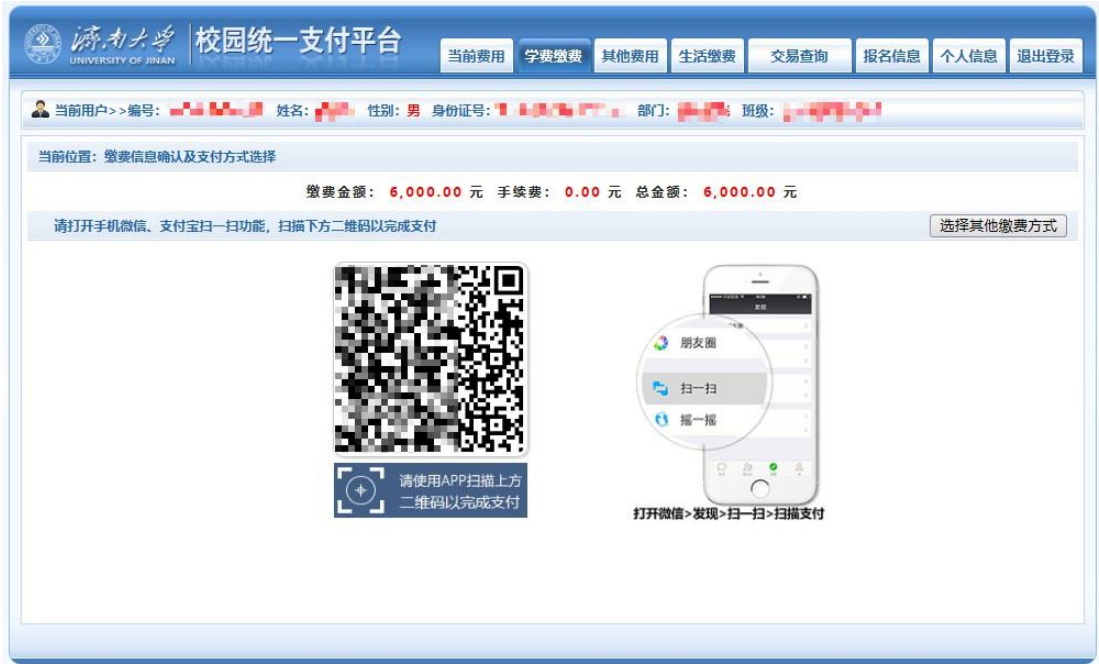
济南大学 UNIVERSITY OF JINAN 校园统一支付平台

当前费用 学费缴费 其他费用 生活缴费 交易查询 报名信息 个人信息 退出登录

当前用户>>编号: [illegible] 姓名: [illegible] 性别: 男 身份证号: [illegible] 部门: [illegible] 班级: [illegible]

当前位置: 缴费信息确认及支付方式选择

缴费金额: 6,000.00 元 手续费: 0.00 元 总金额: 6,000.00 元

请打开手机微信、支付宝扫一扫功能，扫描下方二维码以完成支付

选择其他缴费方式

请使用APP扫描上方二维码以完成支付

发现

朋友圈

扫一扫

摇一摇

打开微信>发现>扫一扫>扫描支付